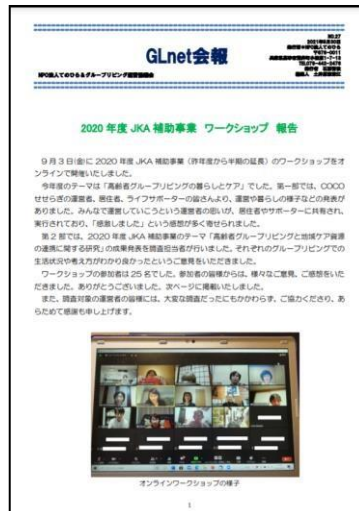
GLnet会報

NPO法人 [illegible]

2020 年度 JKA 補助事業 ワークショップ 報告

９月３日(金)に 2020 年度 JKA 補助事業（昨年度から半期の延長）のワークショップをオンラインで開催いたしました。

今年度のテーマは「高齢者グループリビングの暮らしとケア」でした。第一部では、COCO せせらぎの運営者、居住者、ライフサポーターの皆さんより、運営や暮らしの様子などの発表がありました。みんなで運営していこうという運営者の思いが、居住者やサポーターに共有され、実行されており、「感激しました」という感想が多く寄せられました。

第２部では、2020 年度 JKA 補助事業の研究テーマ「高齢者グループリビングと地域ケア資源の連携に関する研究」の成果発表を調査担当者が行いました。それぞれのグループリビングでの生活状況や考え方がわかり良かったということご意見をいただきました。

ワークショップの参加者は 25 名でした。参加者の皆様からは、様々なご意見、ご感想をいただきました。ありがとうございました。次ページに掲載いたしました。

また、調査対象の運営者の皆様には、大変な調査だったにもかかわらず、ご協力くださり、あらためて感謝も申し上げます。

オンラインワークショップの様子

1